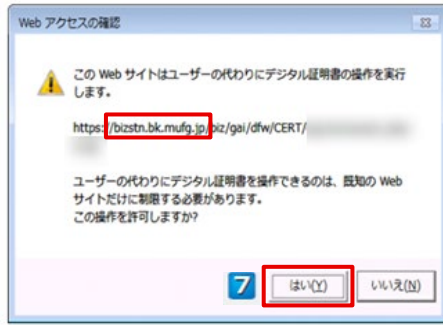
Web アクセスの確認

この Web サイトはユーザーの代わりにデジタル証明書の操作を実行します。

https://bizstn.bk.mufg.jp/biz/gai/dfw/CERT/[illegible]

ユーザーの代わりにデジタル証明書を操作できるのは、既知の Web サイトだけに制限する必要があります。
この操作を許可しますか?

7

はい(Y)

いいえ(N)